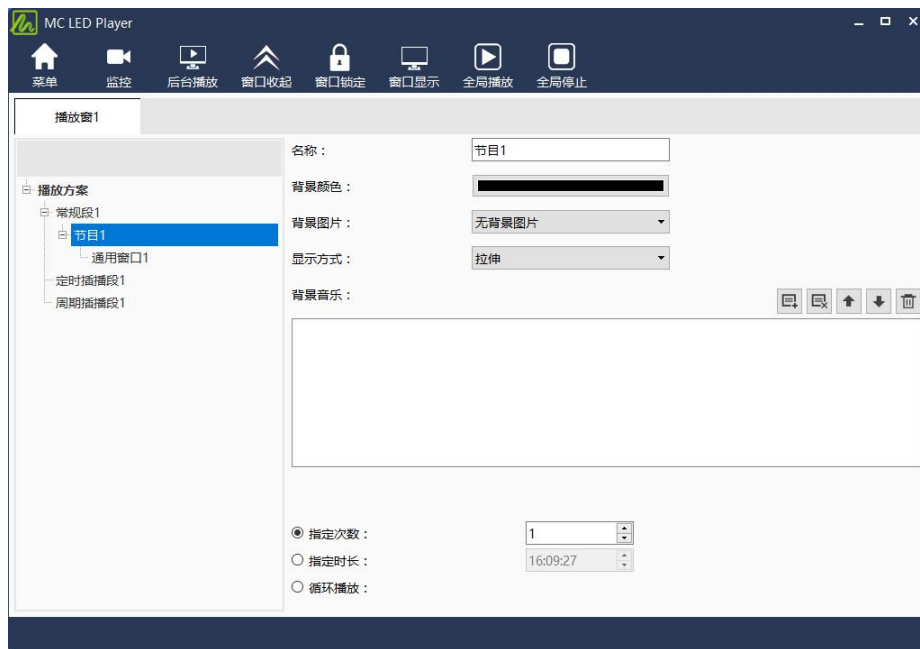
MC LED Player

菜单 监控 后台播放 窗口收起 窗口锁定 窗口显示 全局播放 全局停止

播放窗1

播放方案
常规段1
节目1
通用窗口1
定时插播段1
周期插播段1

名称： 节目1
背景颜色：
背景图片： 无背景图片
显示方式： 拉伸
背景音乐：

指定次数： 1
指定时长： 16:09:27
循环播放：